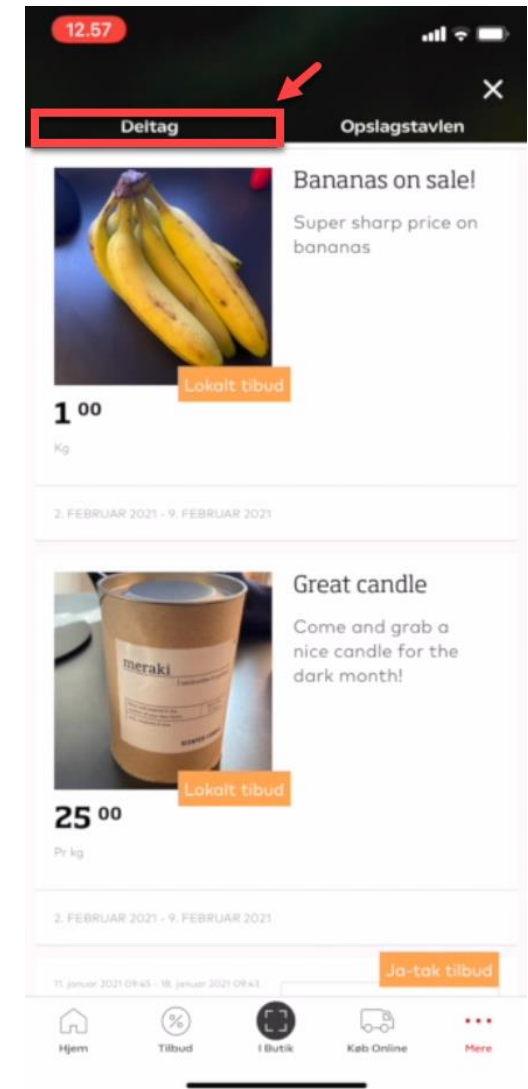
12.57

Deltag

Opslagstavlen

Bananas on sale!

Super sharp price on bananas

Lokalt tibud

$1^{00}$

Kg

2. FEBRUAR 2021 - 9. FEBRUAR 2021

Great candle

Come and grab a nice candle for the dark month!

meraki

Lokalt tibud

$25^{00}$

Pr kg

2. FEBRUAR 2021 - 9. FEBRUAR 2021

11. januar 2021 09:45 - 18. januar 2021 09:43

Ja-tak tilbud

Hjem

Tilbud

I Butik

Køb Online

Mere